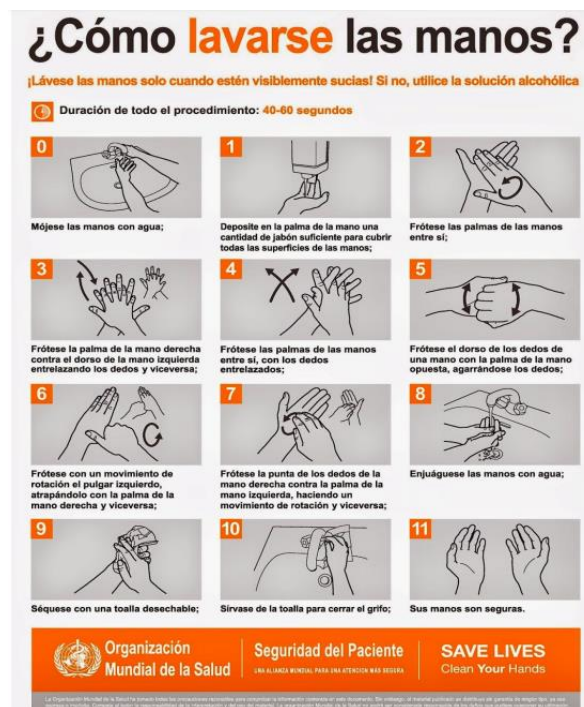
¿Cómo lavarse las manos?

¡Lávese las manos solo cuando estén visiblemente sucias! Si no, utilice la solución alcohólica

Duración de todo el procedimiento: 40-60 segundos

0
Mójese las manos con agua;

1
Deposite en la palma de la mano una cantidad de jabón suficiente para cubrir todas las superficies de las manos;

2
Frótese las palmas de las manos entre sí;

3
Frótese la palma de la mano derecha contra el dorso de la mano izquierda entrelazando los dedos y viceversa;

4
Frótese las palmas de las manos entre sí, con los dedos entrelazados;

5
Frótese el dorso de los dedos de una mano con la palma de la mano opuesta, agarrándose los dedos;

6
Frótese con un movimiento de rotación el pulgar izquierdo, atrapándolo con la palma de la mano derecha y viceversa;

7
Frótese la punta de los dedos de la mano derecha contra la palma de la mano izquierda, haciendo un movimiento de rotación y viceversa;

8
Enjuáguese las manos con agua;

9
Séquese con una toalla desechable;

10
Sírvase de la toalla para cerrar el grifo;

11
Sus manos son seguras.

Organización Mundial de la Salud

Seguridad del Paciente
UNA ALIANZA MUNDIAL PARA UNA ATENCIÓN MÁS SEGURA

SAVE LIVES
Clean Your Hands

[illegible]